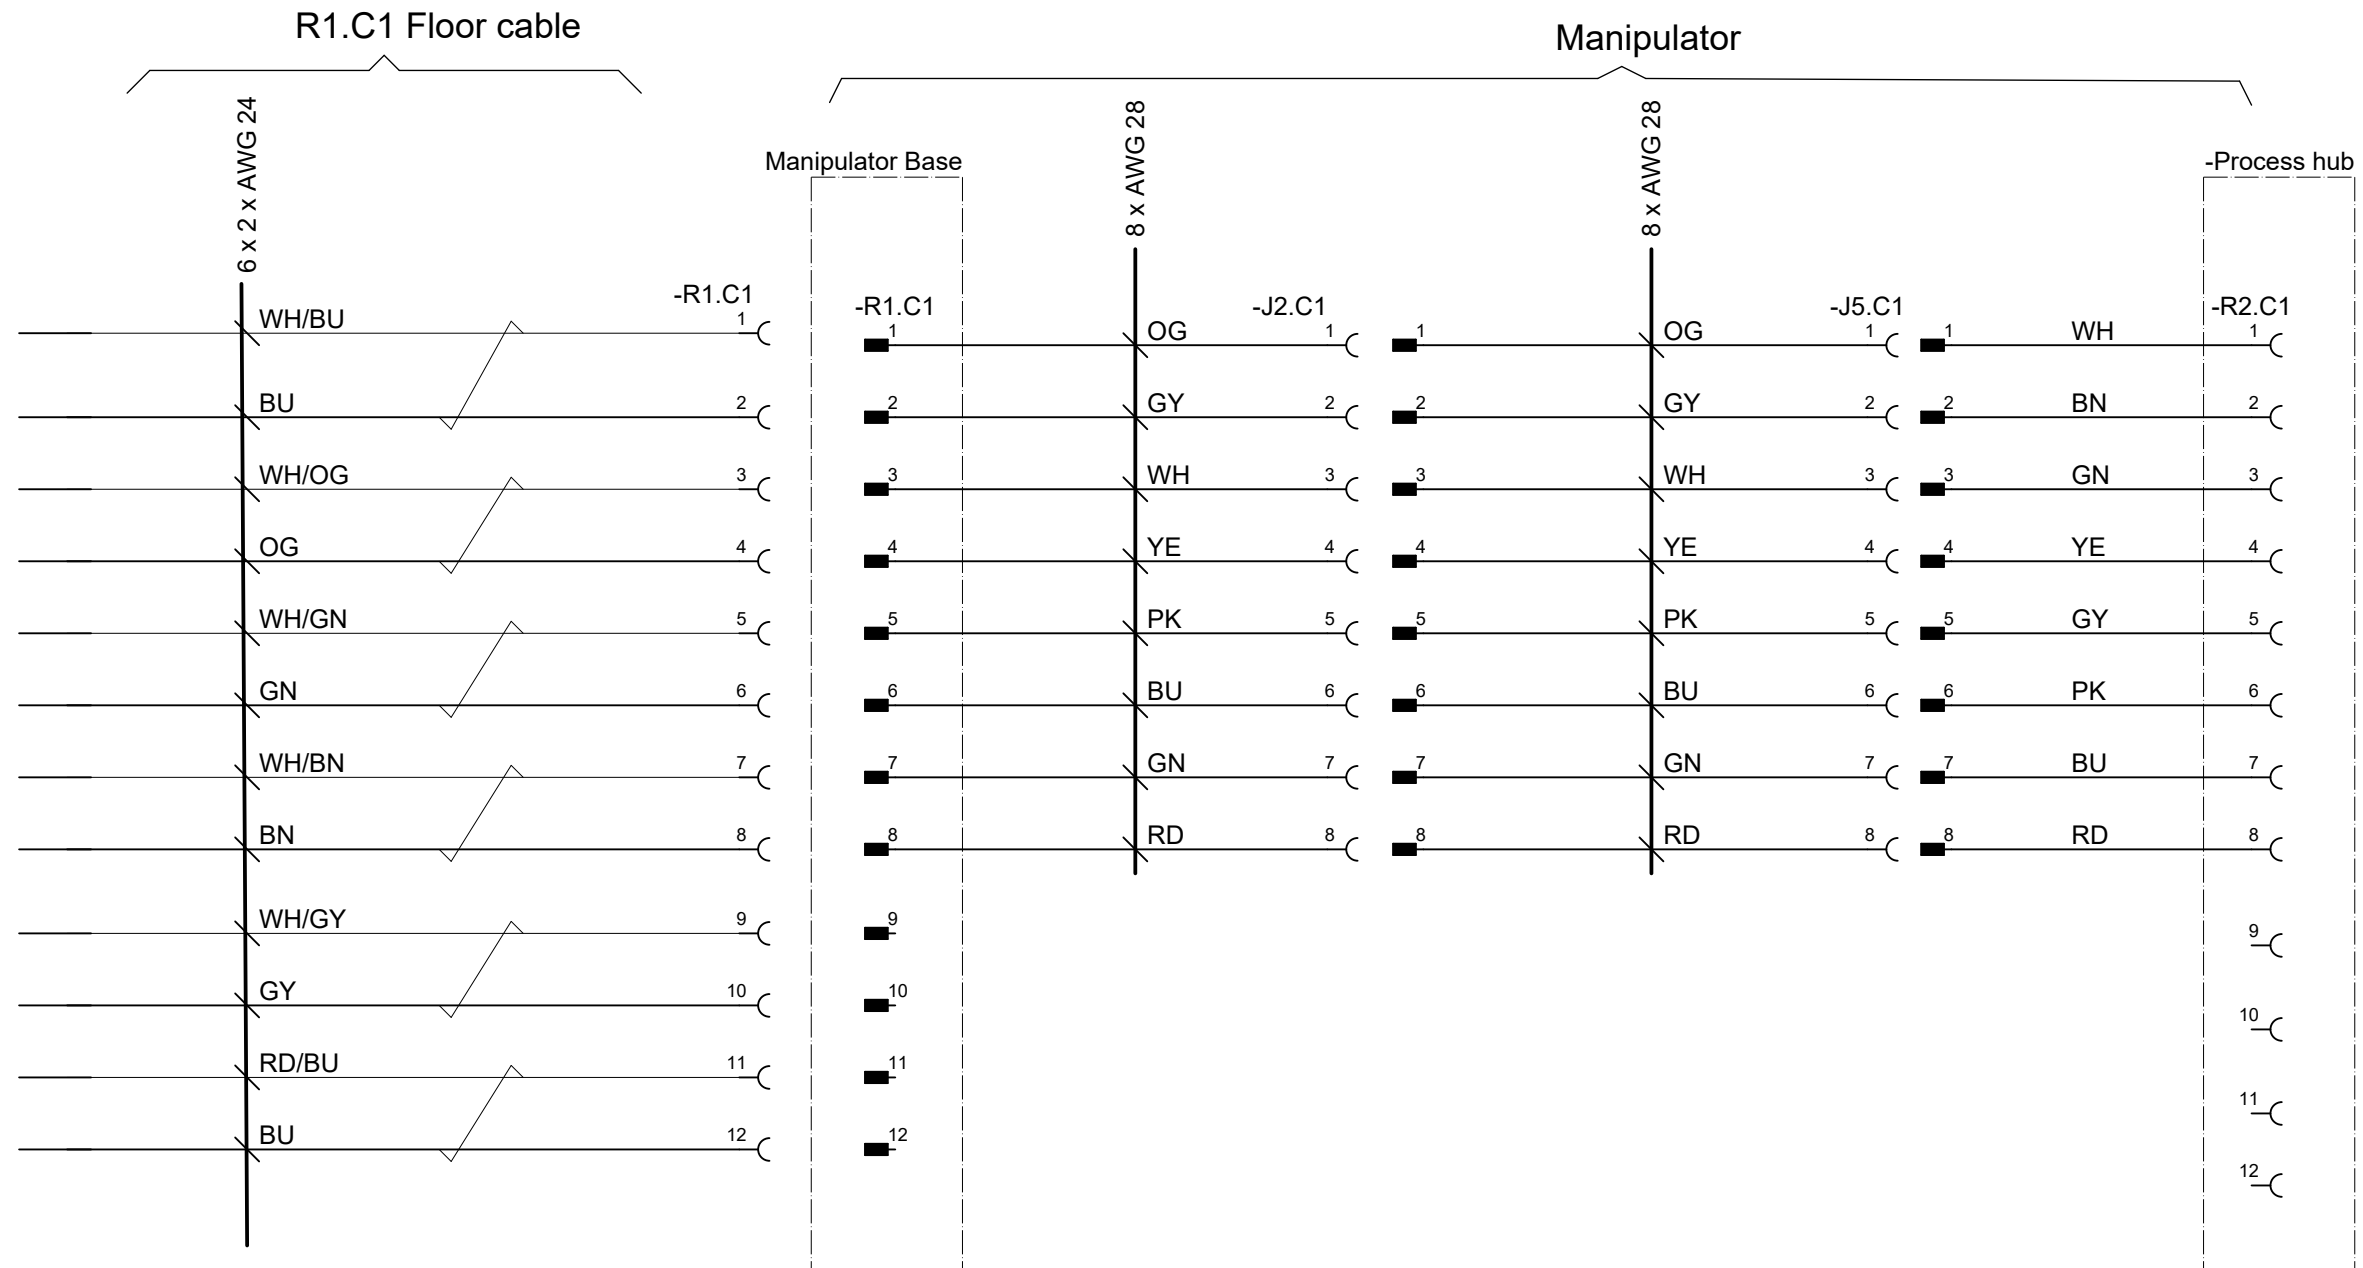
R1.C1 Floor cable

Manipulator

6 x 2 x AWG 24

Manipulator Base

8 x AWG 28

8 x AWG 28

-Process hub

-R1.C1

-R1.C1

-J2.C1

-J5.C1

-R2.C1

WH/BU 1 1 OG 1 1 OG 1 1 WH 1
BU 2 2 GY 2 2 GY 2 2 BN 2
WH/OG 3 3 WH 3 3 WH 3 3 GN 3
OG 4 4 YE 4 4 YE 4 4 YE 4
WH/GN 5 5 PK 5 5 PK 5 5 GY 5
GN 6 6 BU 6 6 BU 6 6 PK 6
WH/BN 7 7 GN 7 7 GN 7 7 BU 7
BN 8 8 RD 8 8 RD 8 8 RD 8
WH/GY 9 9 9
GY 10 10 10
RD/BU 11 11 11
BU 12 12 12